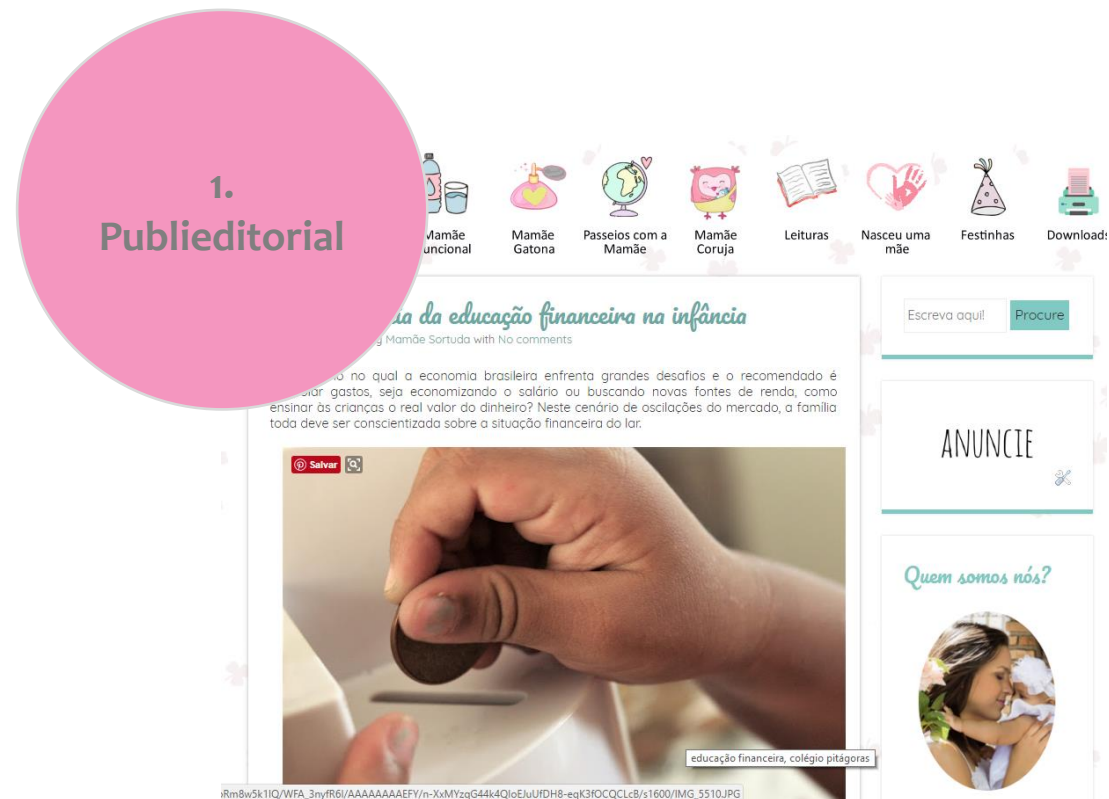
1.
Publieditorial

Mamãe Funcional | Mamãe Gatona | Passeios com a Mamãe | Mamãe Coruja | Leituras | Nasceu uma mãe | Festinhas | Downloads

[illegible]ia da educação financeira na infância

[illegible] Mamãe Sortuda with No comments

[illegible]o no qual a economia brasileira enfrenta grandes desafios e o recomendado é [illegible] gastos, seja economizando o salário ou buscando novas fontes de renda, como ensinar às crianças o real valor do dinheiro? Neste cenário de oscilações do mercado, a família toda deve ser conscientizada sobre a situação financeira do lar.

Salvar

educação financeira, colégio pitágoras

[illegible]Rm8w5k1IQ/WFA_3nyfR6I/AAAAAAAAEFY/n-XxMYzqG44k4QIoEJuUfDH8-egK3fOCQCLcB/s1600/IMG_5510.JPG

Escreva aqui! | Procure

ANUNCIE

Quem somos nós?